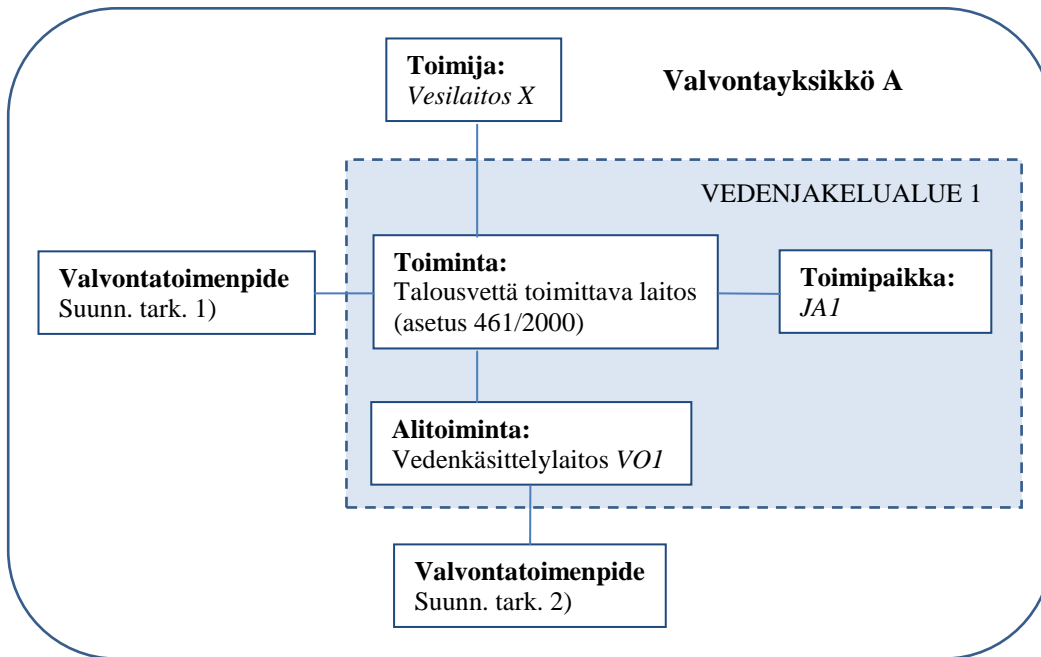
**Toimija:**
*Vesilaitos X*

**Valvontayksikkö A**

VEDENJAKELUALUE 1

**Valvontatoimenpide**
Suunn. tark. 1)

**Toiminta:**
Talousvettä toimittava laitos (asetus 461/2000)

**Toimipaikka:**
*JA1*

**Alitoiminta:**
Vedenkäsittelylaitos *VO1*

**Valvontatoimenpide**
Suunn. tark. 2)